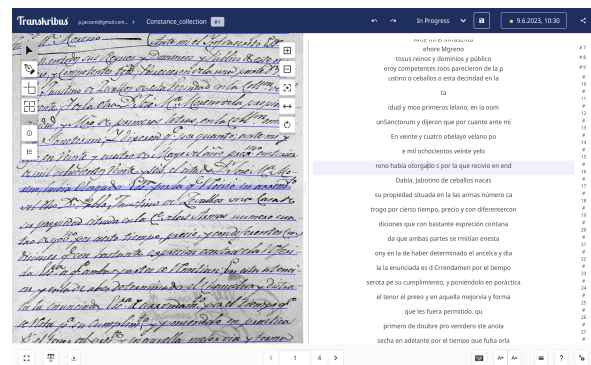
Transkribus p.jacomi@gmail.com... › Constance_collection #1

In Progress 9.6.2023, 10:30

Ante mi el infrascrito
ehore Mgreno
tosus reinos y dominios y público
eroy competentes tdos parecieron de la p
ustino o ceballos o esta decindad en la
ta
idud y moo primeros lelano, en la com
unSanctorum y dijeron que por cuanto ante mí
En veinte y cuatro obelayo velano po
e mil ochocientos veinte yelo
reno había otorgado s por la que recivio en end
Dabla, Jabotino de ceballos nacas
su propiedad situada en la las armas número ca
trogo por cierto tiempo, precio y con diferentercon
diciones que con bastante expreción contana
da que ambas partes se rmitian enesta
ony en la de haber determinado el ancelca y dia
la la enunciada es d Crrendamen por el tiempo
serota pe su cumplimiento, y poniéndolo en poráctica
el tener el preeo y en aquella mejorvia y forma
que les fuera permitido, qu
primero de doubre pro venidero ste anola
secha en adelante por el tiempo que fulta orla

1 4